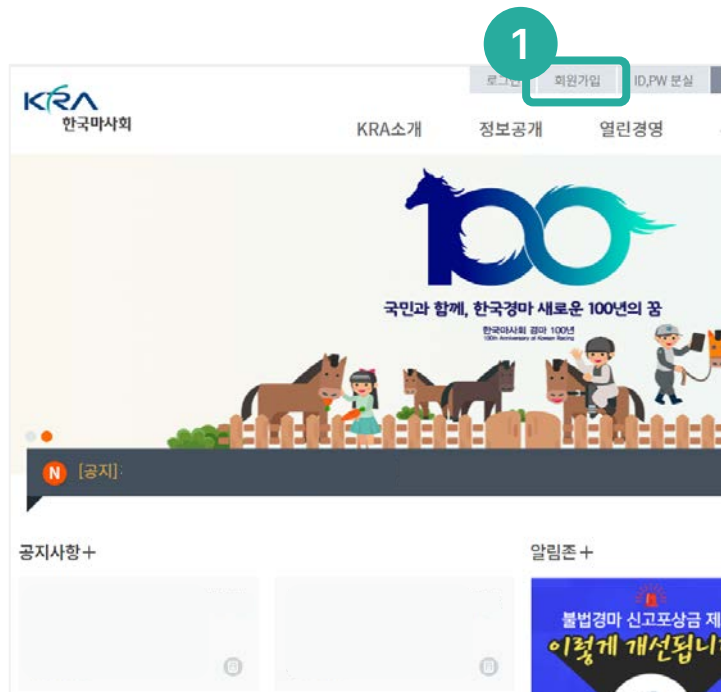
1

로그인 회원가입 ID,PW 분실

KRA
한국마사회

KRA소개 정보공개 열린경영

100

국민과 함께, 한국경마 새로운 100년의 꿈

한국마사회 경마 100년
100th Anniversary of Korean Racing

N [공지]·

공지사항+

알림존+

불법경마 신고포상금 제
이렇게 개선됩니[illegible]